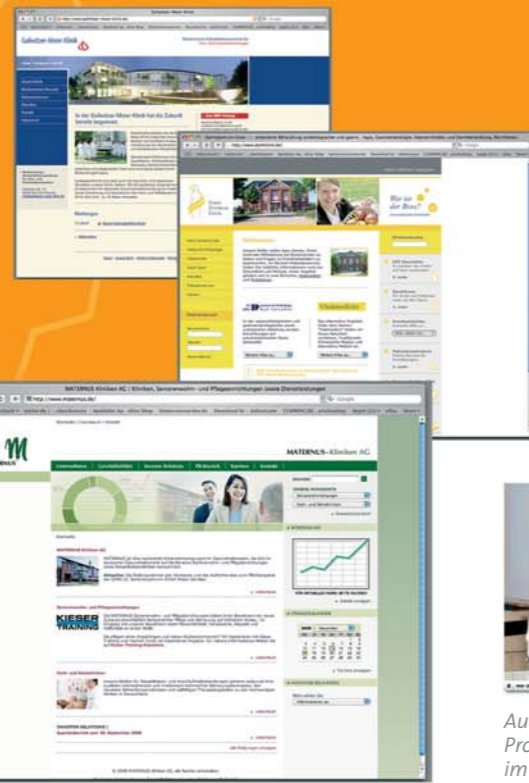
Gollwitzer-Meier-Klinik

In der Gollwitzer-Meier-Klinik hat die Zukunft bereits begonnen

Notfallinformationen

Wer ist der Boss?

MATERNUS Kliniken AG | Kliniken, Seniorenwohn- und Pflegeeinrichtungen sowie Dienstleistungen

http://www.maternus.de/

MATERNUS-Kliniken AG

MATERNUS

Unternehmen | Geschäftsfelder | Investor Relations | PR-Bereich | Karriere | Kontakt

Aktuelles

MATERNUS Kliniken AG

KIESER TRAINING

Au
Pro
im